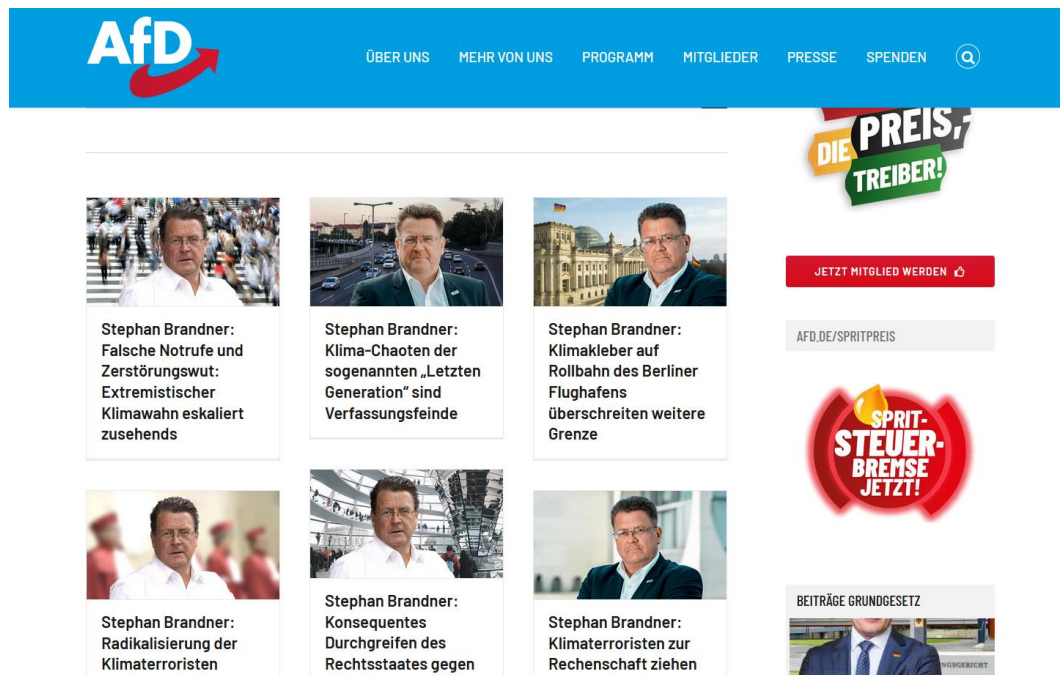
AfD

ÜBER UNS MEHR VON UNS PROGRAMM MITGLIEDER PRESSE SPENDEN

DIE PREIS, TREIBER!

Stephan Brandner: Falsche Notrufe und Zerstörungswut: Extremistischer Klimawahn eskaliert zusehends

Stephan Brandner: Klima-Chaoten der sogenannten „Letzten Generation" sind Verfassungsfeinde

Stephan Brandner: Klimakleber auf Rollbahn des Berliner Flughafens überschreiten weitere Grenze

JETZT MITGLIED WERDEN

AFD.DE/SPRITPREIS

SPRIT-STEUER-BREMSE JETZT!

Stephan Brandner: Radikalisierung der Klimaterroristen

Stephan Brandner: Konsequentes Durchgreifen des Rechtsstaates gegen

Stephan Brandner: Klimaterroristen zur Rechenschaft ziehen

BEITRÄGE GRUNDGESETZ

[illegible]NGSGERICHT